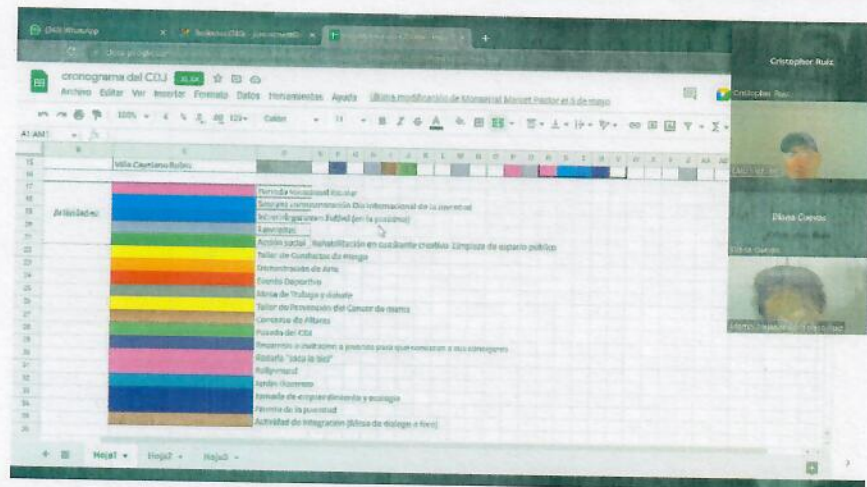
(50) WhatsApp
cronograma del CDJ XLSX
Archivo Editar Ver Insertar Formato Datos Herramientas Ayuda Última modificación de Monserrat Marcet Pastor el 6 de mayo
100% Calibri 11
A1:AM1
15 Villa Cayetano Rubio
Actividades
Semana Vocacional Escolar
Semana conmemoración Día Internacional de la juventud
Intercolegiales Futbol (en la próxima)
Lanzador
Acción social - Rehabilitación en cuadrante creativo. Limpieza de espacio público
Taller de Conductas de Riesgo
Demostración de Arte
Evento Deportivo
Mesa de Trabajo y debate
Taller de Prevención del Cáncer de mama
Concurso de Afiches
Posada del CDJ
Encuentro o invitación a jóvenes para que conozcan a sus consejeros
Rosario "saca la voz"
Rally mundial
Jardín Itinerante
Jornada de emprendimiento y ecología
Premio de la juventud
Actividad de integración (Mesa de diálogo o foro)
Hoja1 Hoja2 Hoja3
Cristopher Ruiz
Diana Cuevas